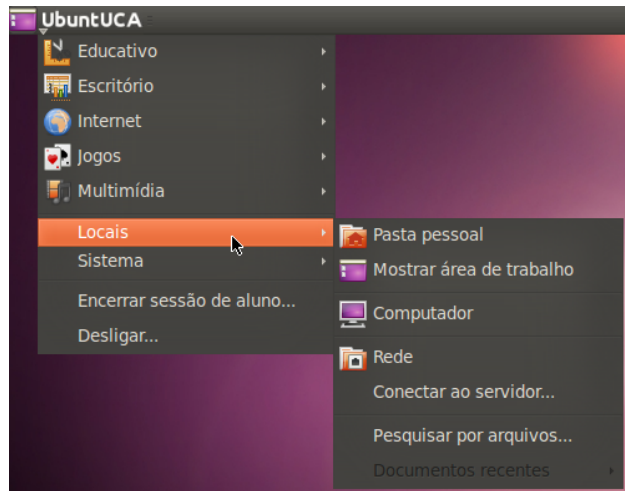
UbuntUCA

Educativo
Escritório
Internet
Jogos
Multimídia

Locais
Sistema

Encerrar sessão de aluno...
Desligar...

Pasta pessoal
Mostrar área de trabalho

Computador

Rede
Conectar ao servidor...

Pesquisar por arquivos...
Documentos recentes